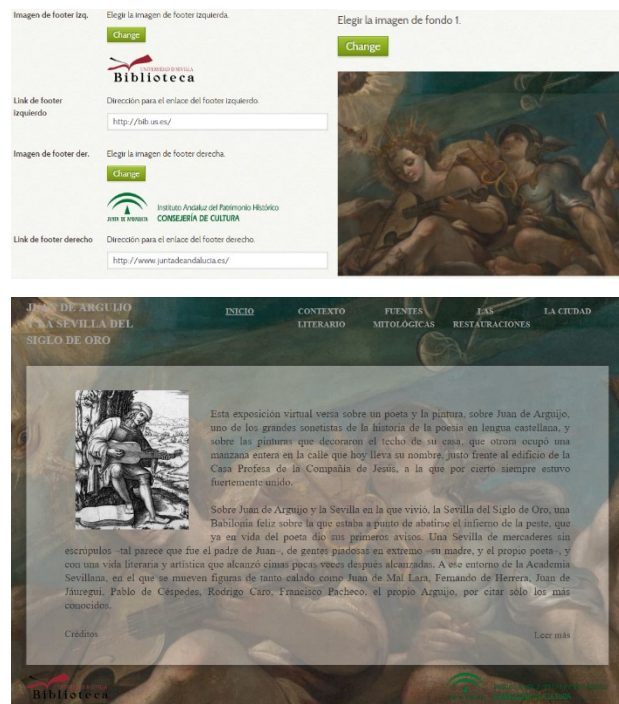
Imagen de footer izq. Elegir la imagen de footer izquierda.

Change

UNIVERSIDAD DE SEVILLA
Biblioteca

Link de footer izquierdo Dirección para el enlace del footer izquierdo.

http://bib.us.es/

Imagen de footer der. Elegir la imagen de footer derecha.

Change

JUNTA DE ANDALUCIA Instituto Andaluz del Patrimonio Histórico CONSEJERÍA DE CULTURA

Link de footer derecho Dirección para el enlace del footer derecho.

http://www.juntadeandalucia.es/

Elegir la imagen de fondo 1.

Change

JUAN DE ARGUJO Y LA SEVILLA DEL SIGLO DE ORO

INICIO CONTEXTO LITERARIO FUENTES MITOLÓGICAS LAS RESTAURACIONES LA CIUDAD

Esta exposición virtual versa sobre un poeta y la pintura, sobre Juan de Arguijo, uno de los grandes sonetistas de la historia de la poesía en lengua castellana, y sobre las pinturas que decoraron el techo de su casa, que otrora ocupó una manzana entera en la calle que hoy lleva su nombre, justo frente al edificio de la Casa Profesa de la Compañía de Jesús, a la que por cierto siempre estuvo fuertemente unido.

Sobre Juan de Arguijo y la Sevilla en la que vivió, la Sevilla del Siglo de Oro, una Babilonia feliz sobre la que estaba a punto de abatirse el infierno de la peste, que ya en vida del poeta dio sus primeros avisos. Una Sevilla de mercaderes sin escrúpulos –tal parece que fue el padre de Juan–, de gentes piadosas en extremo –su madre, y el propio poeta–, y con una vida literaria y artística que alcanzó cimas pocas veces después alcanzadas. A ese entorno de la Academia Sevillana, en el que se mueven figuras de tanto calado como Juan de Mal Lara, Fernando de Herrera, Juan de Jáuregui, Pablo de Céspedes, Rodrigo Caro, Francisco Pacheco, el propio Arguijo, por citar sólo los más conocidos.

Créditos

Leer más

Biblioteca

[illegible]